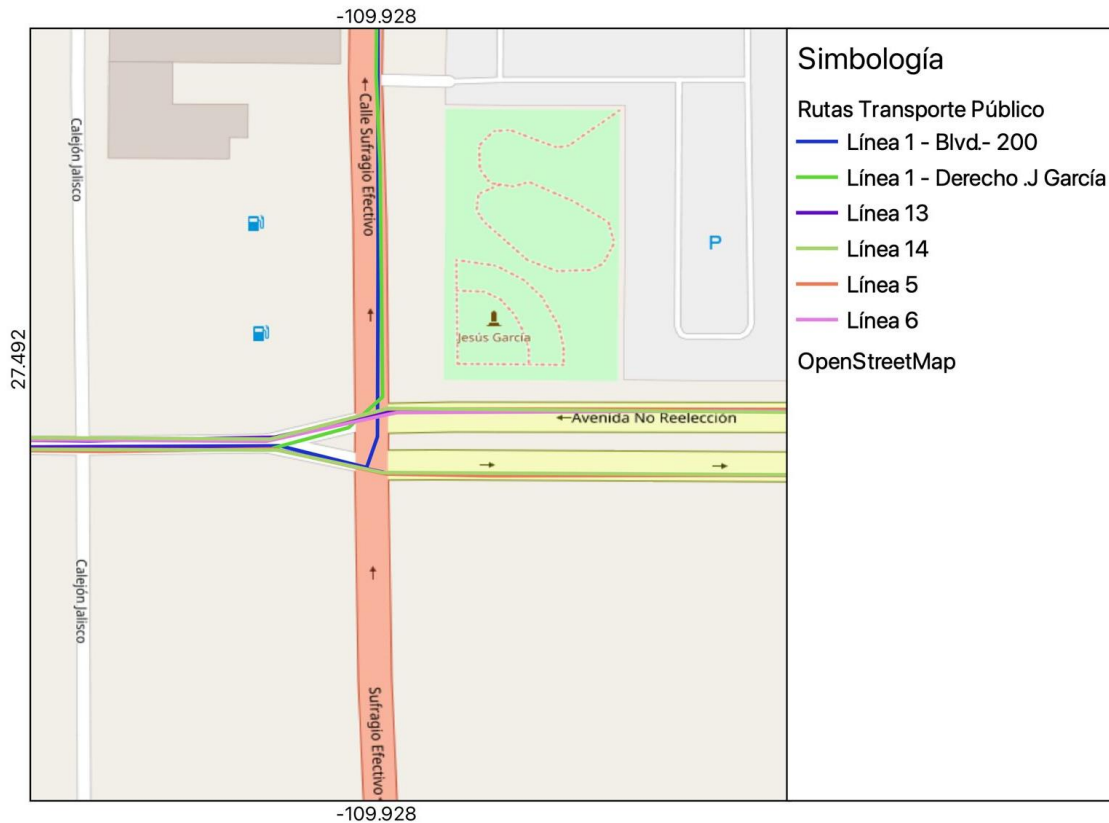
-109.928

27.492

Callejón Jalisco

Calle Sufragio Efectivo

Jesús García

P

Avenida No Reelección

Callejón Jalisco

Sufragio Efectivo

-109.928

Simbología

Rutas Transporte Público

Línea 1 - Blvd.- 200

Línea 1 - Derecho .J García

Línea 13

Línea 14

Línea 5

Línea 6

OpenStreetMap